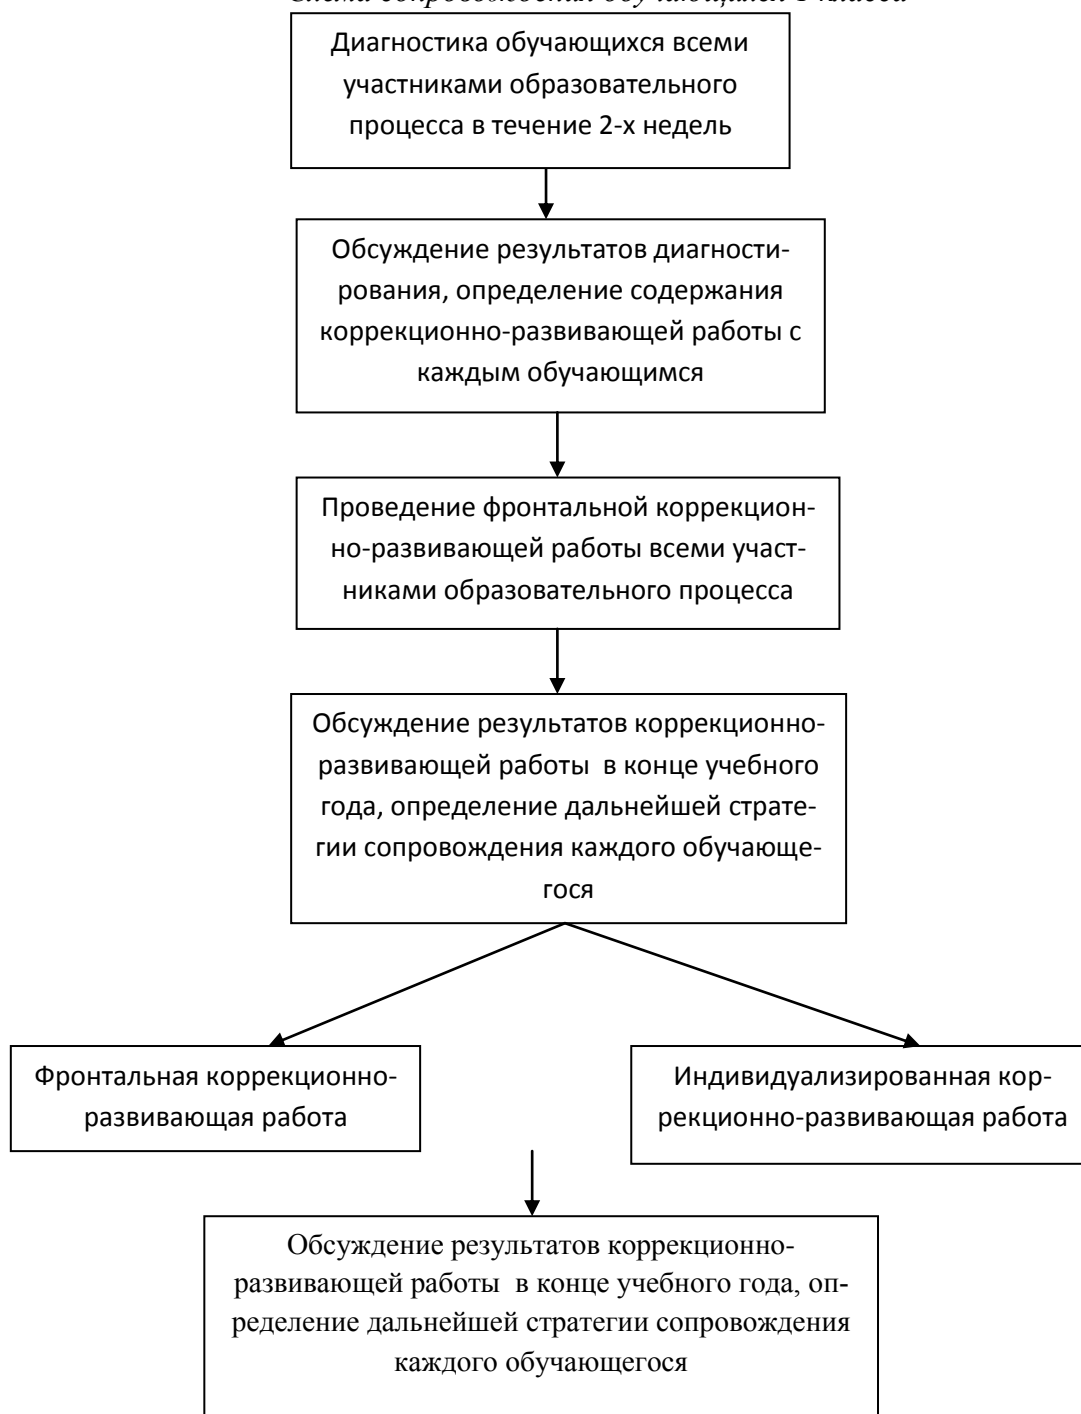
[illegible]

Диагностика обучающихся всеми участниками образовательного процесса в течение 2-х недель

Обсуждение результатов диагностирования, определение содержания коррекционно-развивающей работы с каждым обучающимся

Проведение фронтальной коррекционно-развивающей работы всеми участниками образовательного процесса

Обсуждение результатов коррекционно-развивающей работы в конце учебного года, определение дальнейшей стратегии сопровождения каждого обучающегося

Фронтальная коррекционно-развивающая работа

Индивидуализированная коррекционно-развивающая работа

Обсуждение результатов коррекционно-развивающей работы в конце учебного года, определение дальнейшей стратегии сопровождения каждого обучающегося